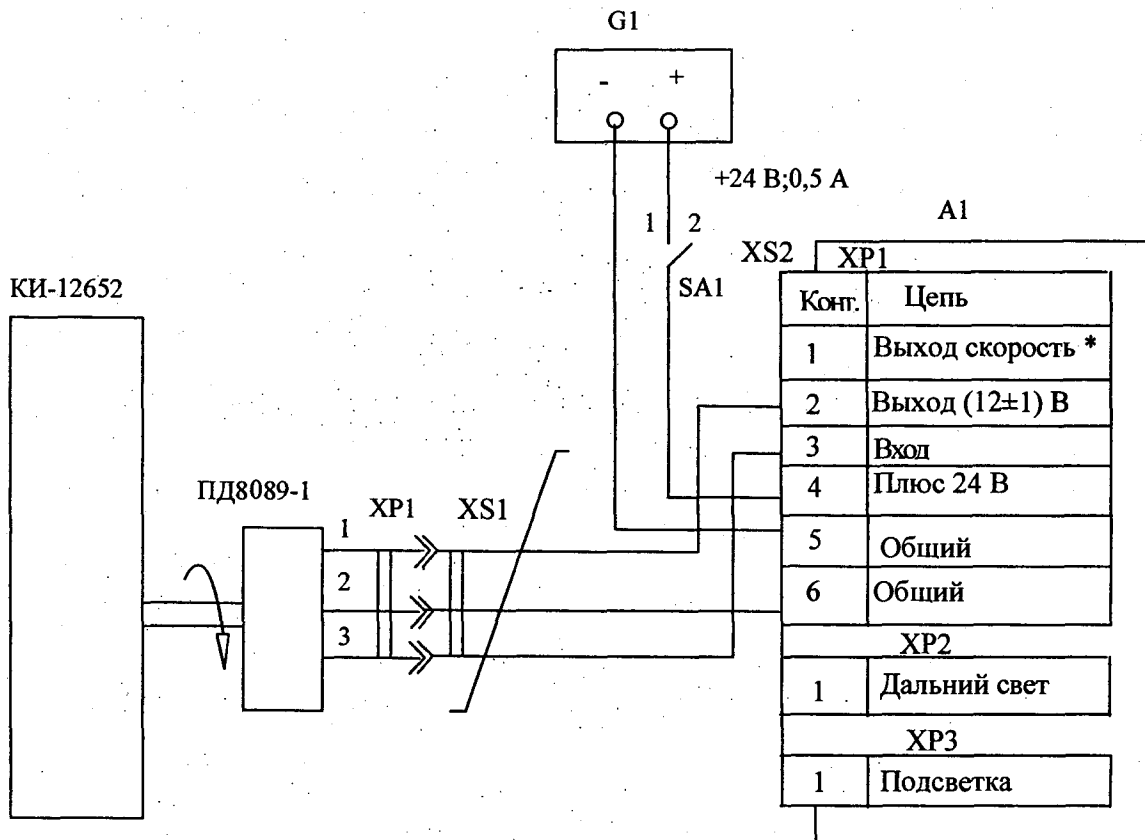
G1

- +

+24 В;0,5 А

A1

1 2

XS2 XP1

КИ-12652

SA1

| Конт. | Цепь |
|---|---|
| 1 | Выход скорость * |
| 2 | Выход (12±1) В |
| 3 | Вход |
| 4 | Плюс 24 В |
| 5 | Общий |
| 6 | Общий |

ПД8089-1

XP1 XS1

1

2

3

XP2

| 1 | Дальний свет |
|---|---|

XP3

| 1 | Подсветка |
|---|---|